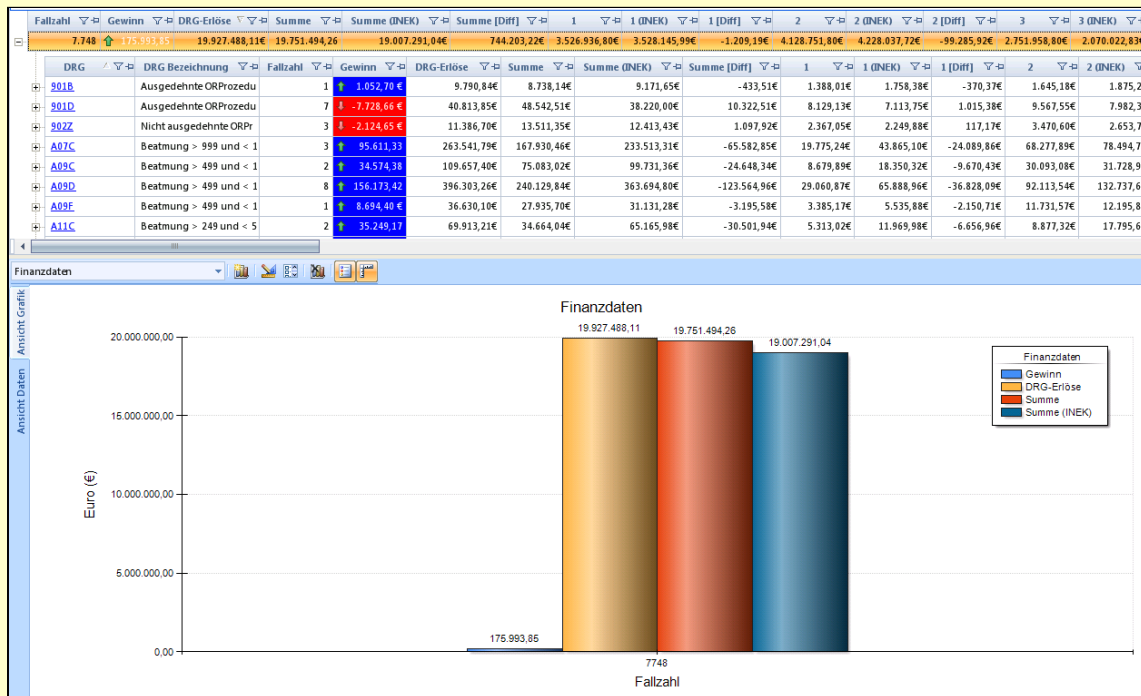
| Fallzahl | Gewinn | DRG-Erlöse | Summe | Summe (INEK) | Summe [Diff] | 1 | 1 (INEK) | 1 [Diff] | 2 | 2 (INEK) | 2 [Diff] | 3 | 3 (INEK) |
|---|---|---|---|---|---|---|---|---|---|---|---|---|---|
| 7.748 | 175.993,85 | 19.927.488,11€ | 19.751.494,26 | 19.007.291,04€ | 744.203,22€ | 3.526.936,80€ | 3.528.145,99€ | -1.209,19€ | 4.128.751,80€ | 4.228.037,72€ | -99.285,92€ | 2.751.958,80€ | 2.070.022,83€ |

| DRG | DRG Bezeichnung | Fallzahl | Gewinn | DRG-Erlöse | Summe | Summe (INEK) | Summe [Diff] | 1 | 1 (INEK) | 1 [Diff] | 2 | 2 (INEK) |
|---|---|---|---|---|---|---|---|---|---|---|---|---|
| 901B | Ausgedehnte ORProzedu | 1 | 1.052,70 € | 9.790,84€ | 8.738,14€ | 9.171,65€ | -433,51€ | 1.388,01€ | 1.758,38€ | -370,37€ | 1.645,18€ | 1.875,2 |
| 901D | Ausgedehnte ORProzedu | 7 | -7.728,66 € | 40.813,85€ | 48.542,51€ | 38.220,00€ | 10.322,51€ | 8.129,13€ | 7.113,75€ | 1.015,38€ | 9.567,55€ | 7.982,3 |
| 902Z | Nicht ausgedehnte ORPr | 3 | -2.124,65 € | 11.386,70€ | 13.511,35€ | 12.413,43€ | 1.097,92€ | 2.367,05€ | 2.249,88€ | 117,17€ | 3.470,60€ | 2.653,7 |
| A07C | Beatmung > 999 und < 1 | 3 | 95.611,33 | 263.541,79€ | 167.930,46€ | 233.513,31€ | -65.582,85€ | 19.775,24€ | 43.865,10€ | -24.089,86€ | 68.277,89€ | 78.494,7 |
| A09C | Beatmung > 499 und < 1 | 2 | 34.574,38 | 109.657,40€ | 75.083,02€ | 99.731,36€ | -24.648,34€ | 8.679,89€ | 18.350,32€ | -9.670,43€ | 30.093,08€ | 31.728,9 |
| A09D | Beatmung > 499 und < 1 | 8 | 156.173,42 | 396.303,26€ | 240.129,84€ | 363.694,80€ | -123.564,96€ | 29.060,87€ | 65.888,96€ | -36.828,09€ | 92.113,54€ | 132.737,6 |
| A09F | Beatmung > 499 und < 1 | 1 | 8.694,40 € | 36.630,10€ | 27.935,70€ | 31.131,28€ | -3.195,58€ | 3.385,17€ | 5.535,88€ | -2.150,71€ | 11.731,57€ | 12.195,8 |
| A11C | Beatmung > 249 und < 5 | 2 | 35.249,17 | 69.913,21€ | 34.664,04€ | 65.165,98€ | -30.501,94€ | 5.313,02€ | 11.969,98€ | -6.656,96€ | 8.877,32€ | 17.795,6 |

Finanzdaten

Ansicht Grafik
Ansicht Daten

Finanzdaten

Finanzdaten
Gewinn
DRG-Erlöse
Summe
Summe (INEK)

20.000.000,00
15.000.000,00
10.000.000,00
5.000.000,00
0,00

Euro (€)

175.993,85
19.927.488,11
19.751.494,26
19.007.291,04

7748
Fallzahl